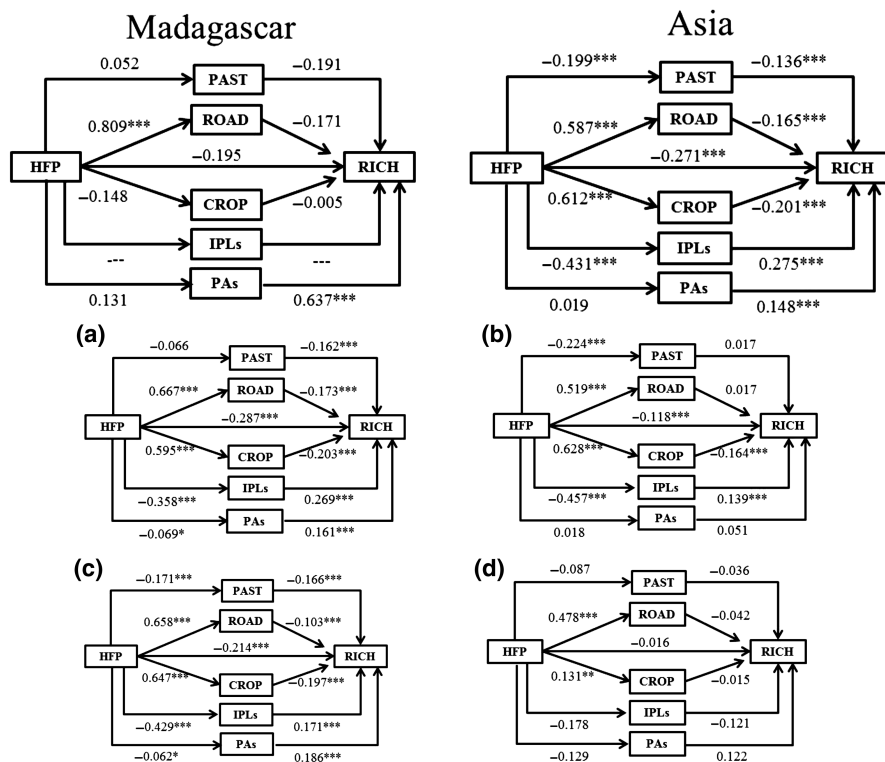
Madagascar

Asia

0.052
PAST
−0.191
0.809***
ROAD
−0.171
HFP
−0.195
RICH
−0.148
CROP
−0.005
IPLs
---
---
0.131
PAs
0.637***

−0.199***
PAST
−0.136***
0.587***
ROAD
−0.165***
HFP
−0.271***
RICH
0.612***
CROP
−0.201***
IPLs
−0.431***
0.275***
0.019
PAs
0.148***

(a)
−0.066
PAST
−0.162***
0.667***
ROAD
−0.173***
HFP
−0.287***
RICH
0.595***
CROP
−0.203***
IPLs
−0.358***
0.269***
PAs
−0.069*
0.161***

(b)
−0.224***
PAST
0.017
0.519***
ROAD
0.017
HFP
−0.118***
RICH
0.628***
CROP
−0.164***
IPLs
−0.457***
0.139***
0.018
PAs
0.051

(c)
−0.171***
PAST
−0.166***
0.658***
ROAD
−0.103***
HFP
−0.214***
RICH
0.647***
CROP
−0.197***
IPLs
−0.429***
0.171***
PAs
−0.062*
0.186***

(d)
−0.087
PAST
−0.036
0.478***
ROAD
−0.042
HFP
−0.016
RICH
0.131**
CROP
−0.015
IPLs
−0.178
−0.121
PAs
−0.129
0.122